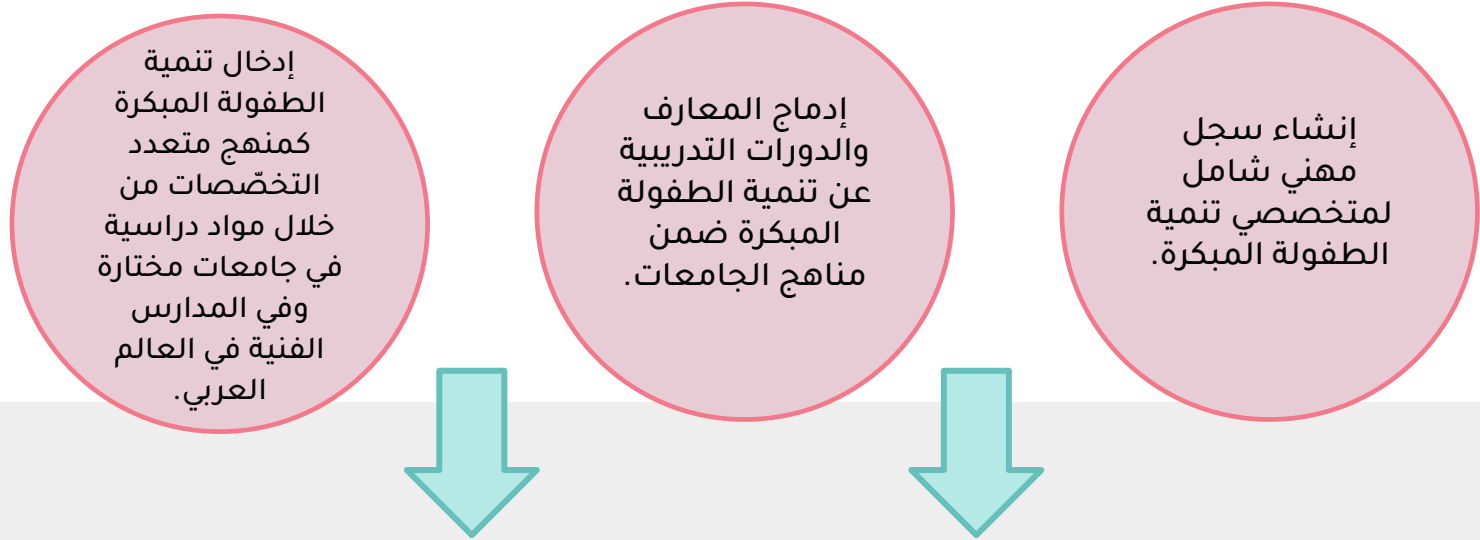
إنشاء سجل مهني شامل لمتخصصي تنمية الطفولة المبكرة.

إدماج المعارف والدورات التدريبية عن تنمية الطفولة المبكرة ضمن مناهج الجامعات.

إدخال تنمية الطفولة المبكرة كمنهج متعدد التخصّصات من خلال مواد دراسية في جامعات مختارة وفي المدارس الفنية في العالم العربي.